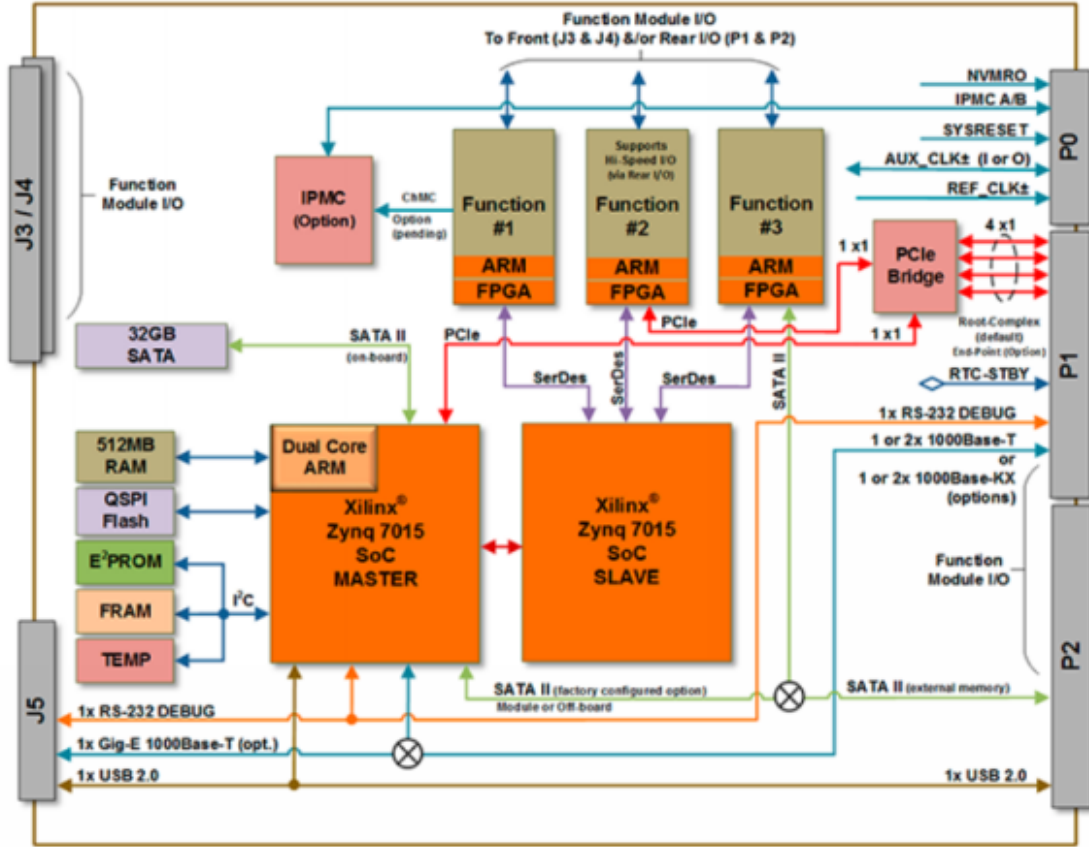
Function Module I/O
To Front (J3 & J4) &/or Rear I/O (P1 & P2)

J3 / J4

Function Module I/O

NVMRO
IPMC A/B
SYSRESET
AUX_CLK± (I or O)
REF_CLK±

P0

IPMC (Option)

ChMC Option (pending)

Function #1
ARM
FPGA

Supports Hi-Speed I/O (via Rear I/O)
Function #2
ARM
FPGA

Function #3
ARM
FPGA

1 x1

PCIe Bridge

4 x1

1 x1

Root-Complex (default) End-Point (Option)

P1

32GB SATA

SATA II (on-board)

PCIe

PCIe

SerDes

SerDes

SerDes

SATA II

RTC-STBY

1x RS-232 DEBUG

1 or 2x 1000Base-T or 1 or 2x 1000Base-KX (options)

512MB RAM

QSPI Flash

$E^2$PROM

FRAM

TEMP

$I^2C$

Dual Core ARM

Xilinx® Zynq 7015 SoC MASTER

Xilinx® Zynq 7015 SoC SLAVE

Function Module I/O

P2

J5

SATA II (factory configured option) Module or Off-board

SATA II (external memory)

1x RS-232 DEBUG

1x Gig-E 1000Base-T (opt.)

1x USB 2.0

1x USB 2.0